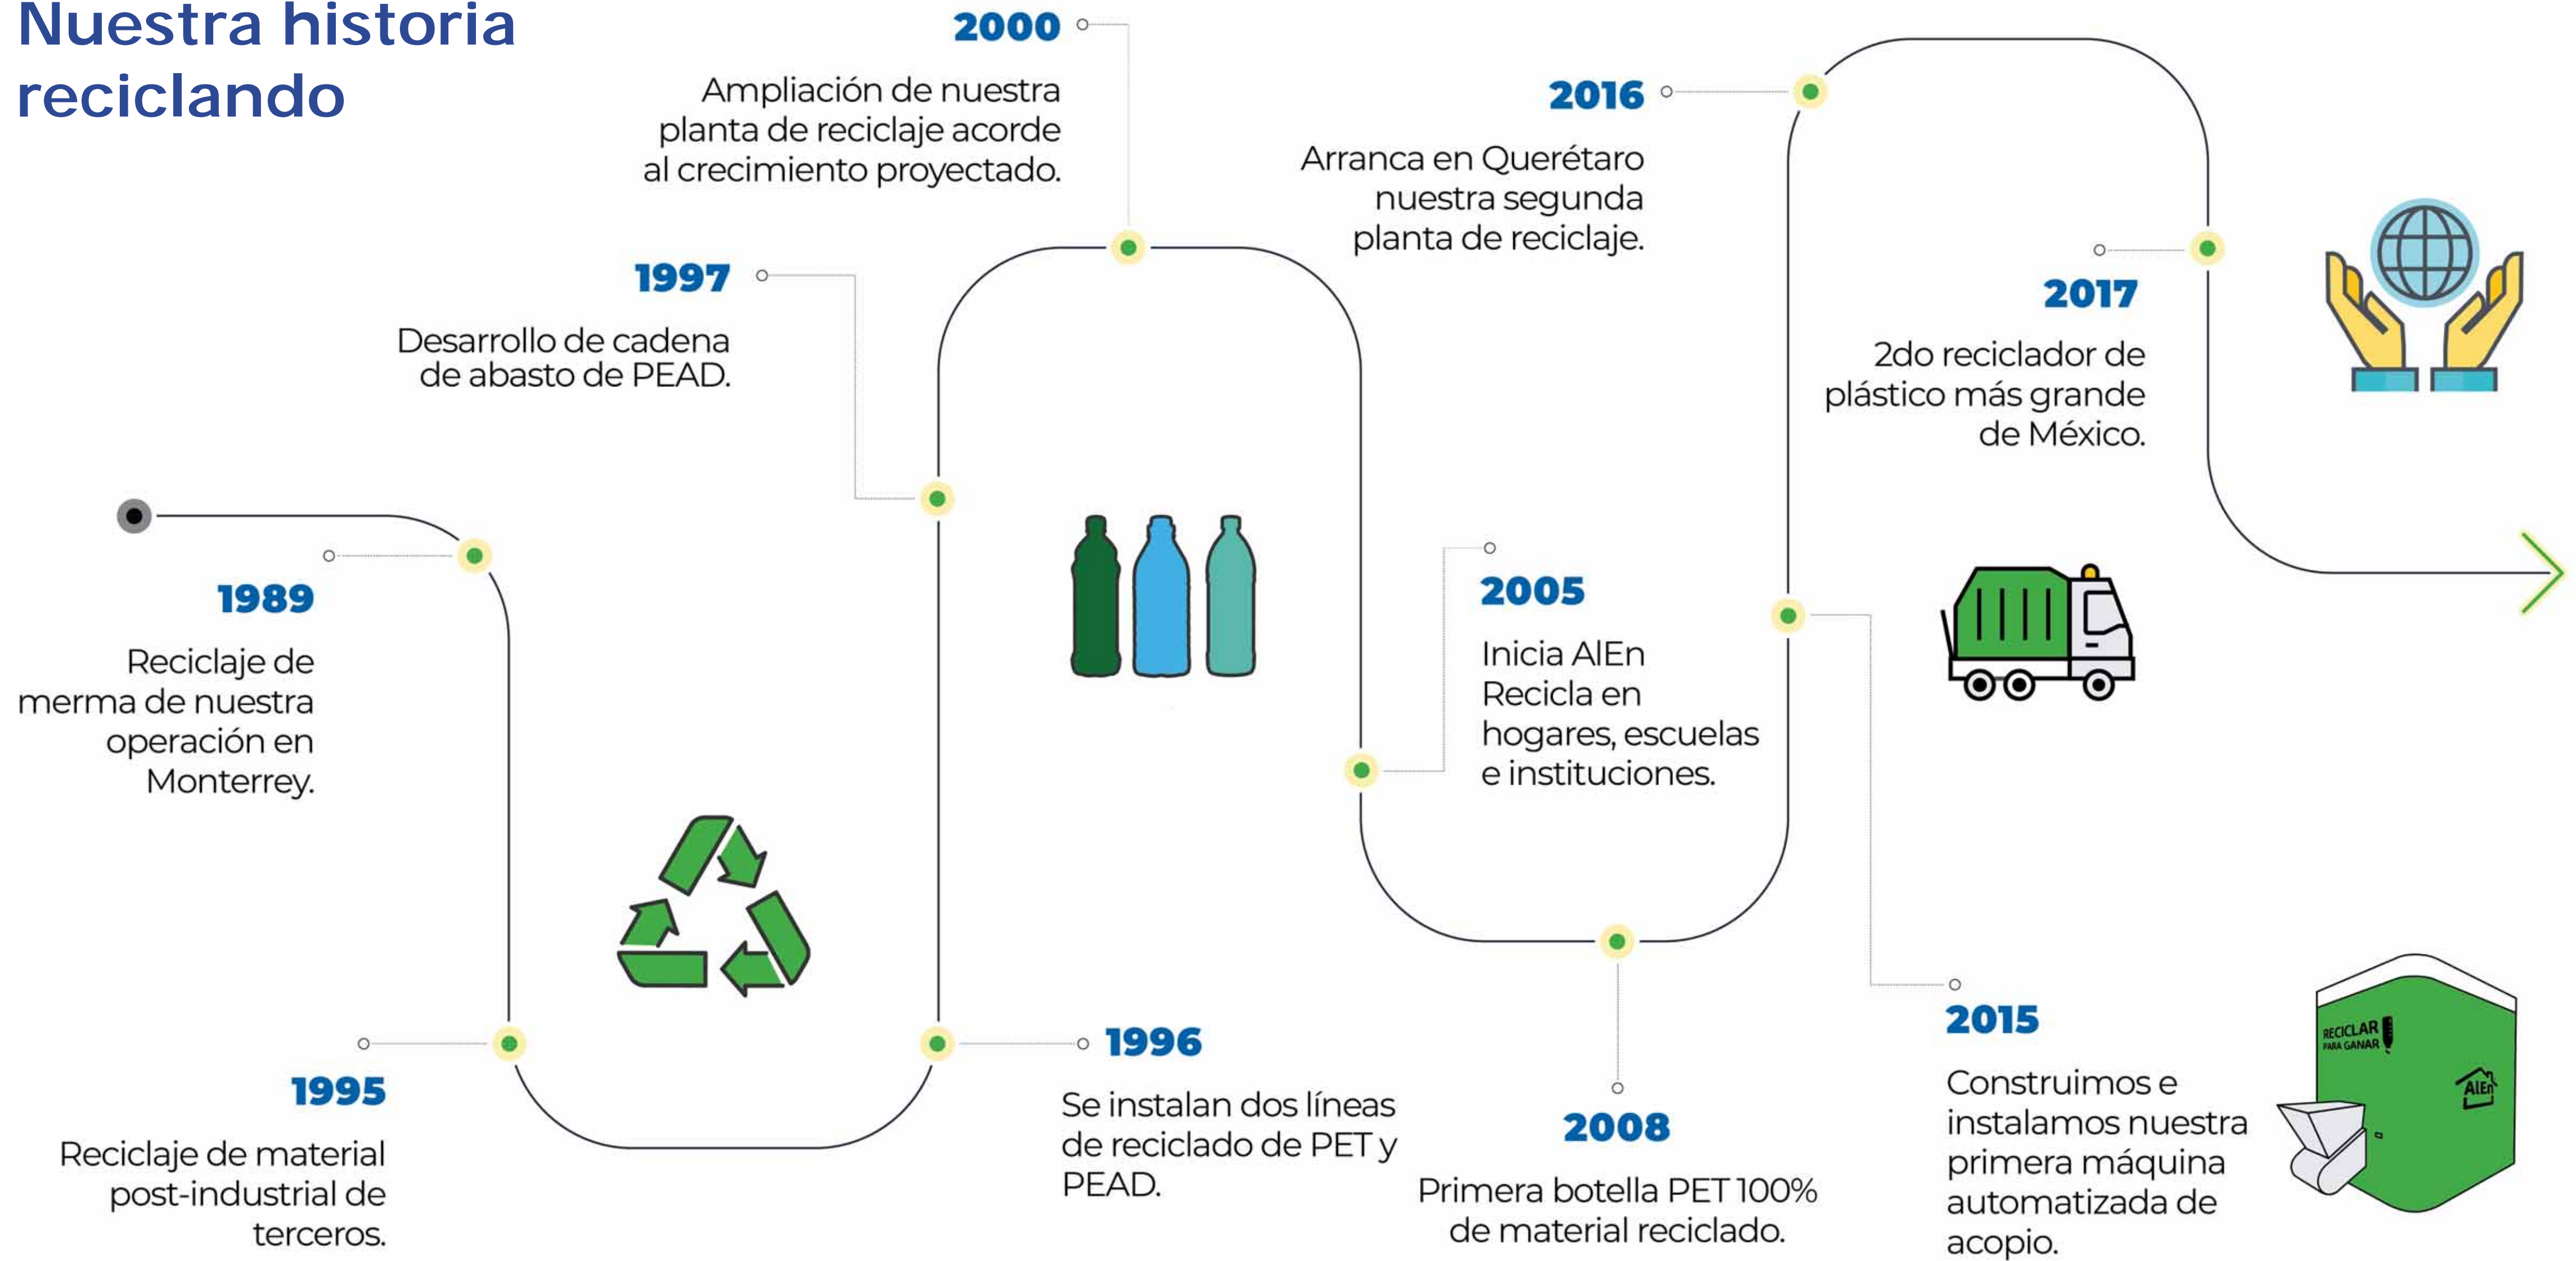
Nuestra historia reciclando

1989

Reciclaje de merma de nuestra operación en Monterrey.

1995

Reciclaje de material post-industrial de terceros.

1997

Desarrollo de cadena de abasto de PEAD.

2000

Ampliación de nuestra planta de reciclaje acorde al crecimiento proyectado.

1996

Se instalan dos líneas de reciclado de PET y PEAD.

2016

Arranca en Querétaro nuestra segunda planta de reciclaje.

2005

Inicia AlEn Recicla en hogares, escuelas e instituciones.

2008

Primera botella PET 100% de material reciclado.

2017

2do reciclador de plástico más grande de México.

2015

Construimos e instalamos nuestra primera máquina automatizada de acopio.

RECICLAR PARA GANAR

AlEn